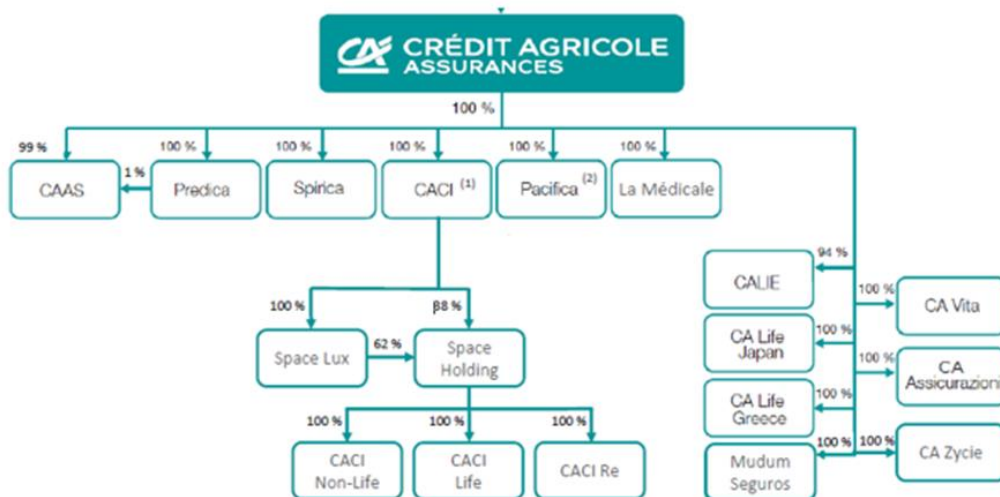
CA CRÉDIT AGRICOLE ASSURANCES

100 %

99 %
CAAS

1 %

100 %
Predica

100 %
Spirica

100 %
CACI $^{(1)}$

100 %
Pacifica $^{(2)}$

100 %
La Médicale

100 %
Space Lux

62 %

β8 %
Space Holding

100 %
CACI Non-Life

100 %
CACI Life

100 %
CACI Re

94 %
CALIE

100 %
CA Life Japan

100 %
CA Life Greece

100 %
Mudum Seguros

100 %
CA Vita

100 %
CA Assicurazioni

100 %
CA Zycie